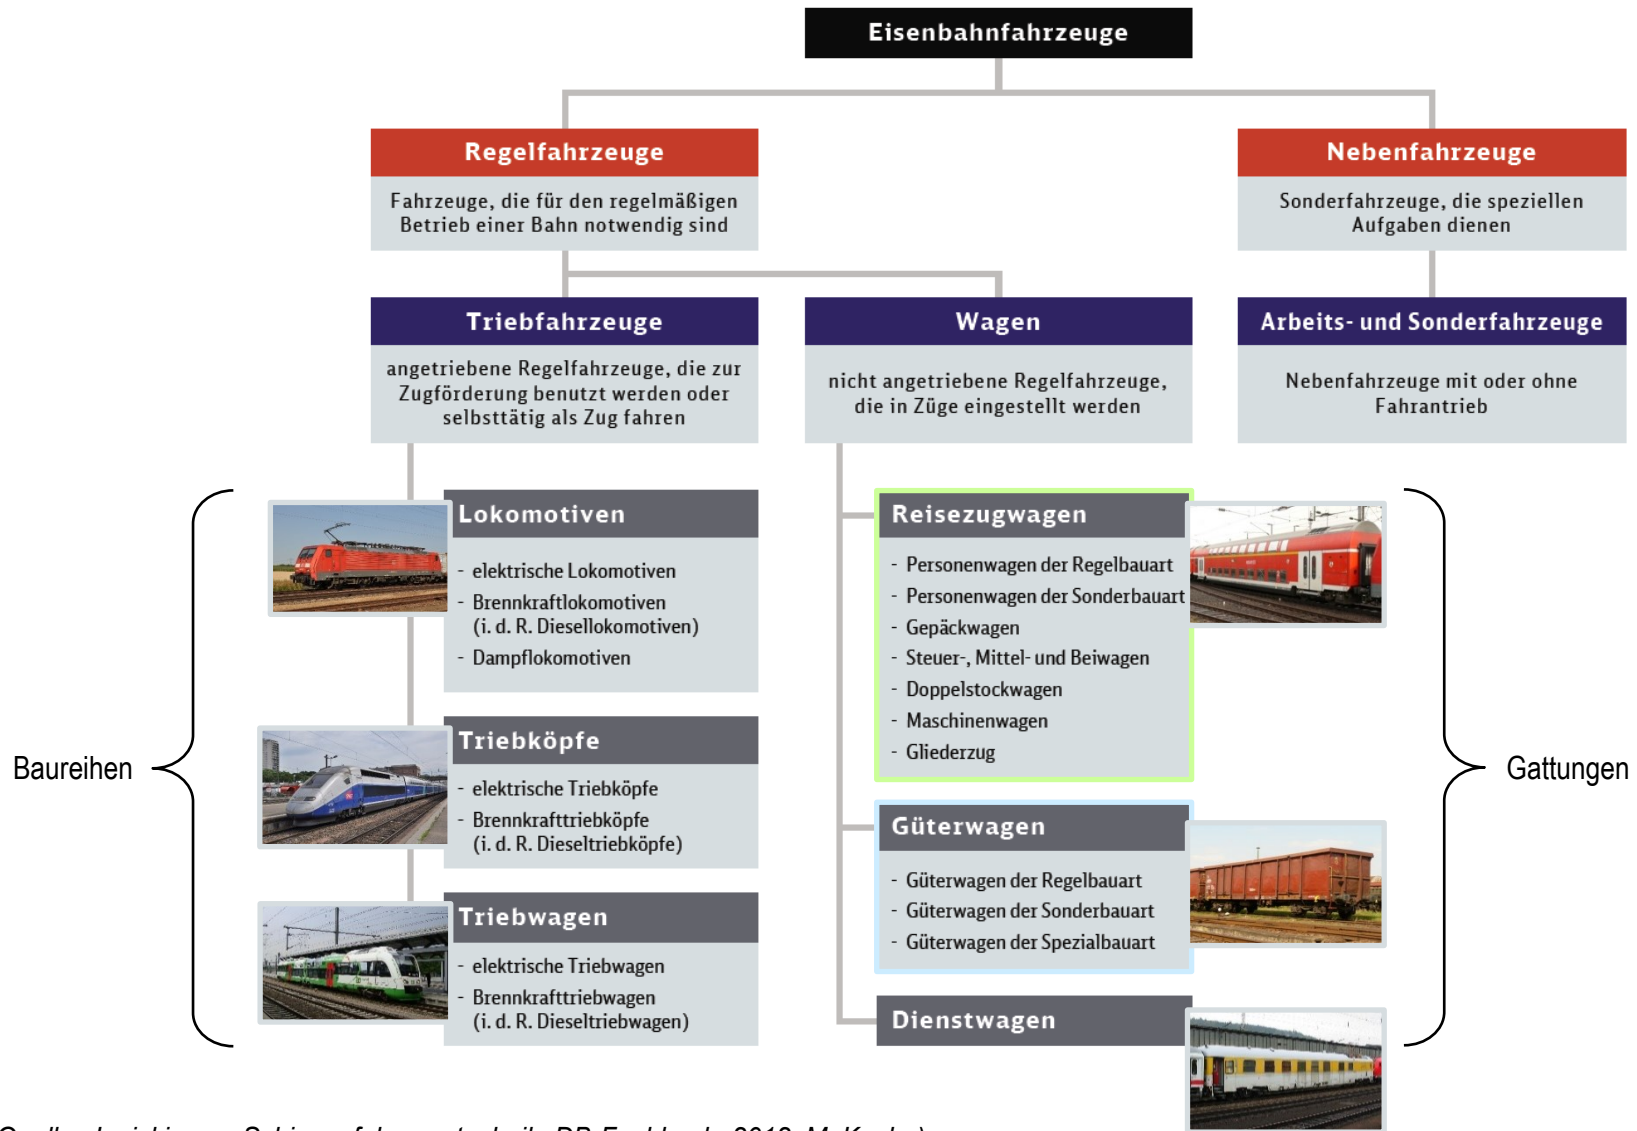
Eisenbahnfahrzeuge

Regelfahrzeuge

Fahrzeuge, die für den regelmäßigen Betrieb einer Bahn notwendig sind

Nebenfahrzeuge

Sonderfahrzeuge, die speziellen Aufgaben dienen

Triebfahrzeuge

angetriebene Regelfahrzeuge, die zur Zugförderung benutzt werden oder selbsttätig als Zug fahren

Wagen

nicht angetriebene Regelfahrzeuge, die in Züge eingestellt werden

Arbeits- und Sonderfahrzeuge

Nebenfahrzeuge mit oder ohne Fahrantrieb

Baureihen

Lokomotiven

- elektrische Lokomotiven
- Brennkraftlokomotiven (i. d. R. Diesellokomotiven)
- Dampflokomotiven

Triebköpfe

- elektrische Triebköpfe
- Brennkrafttriebköpfe (i. d. R. Dieseltriebköpfe)

Triebwagen

- elektrische Triebwagen
- Brennkrafttriebwagen (i. d. R. Dieseltriebwagen)

Reisezugwagen

- Personenwagen der Regelbauart
- Personenwagen der Sonderbauart
- Gepäckwagen
- Steuer-, Mittel- und Beiwagen
- Doppelstockwagen
- Maschinenwagen
- Gliederzug

Güterwagen

- Güterwagen der Regelbauart
- Güterwagen der Sonderbauart
- Güterwagen der Spezialbauart

Dienstwagen

Gattungen

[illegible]